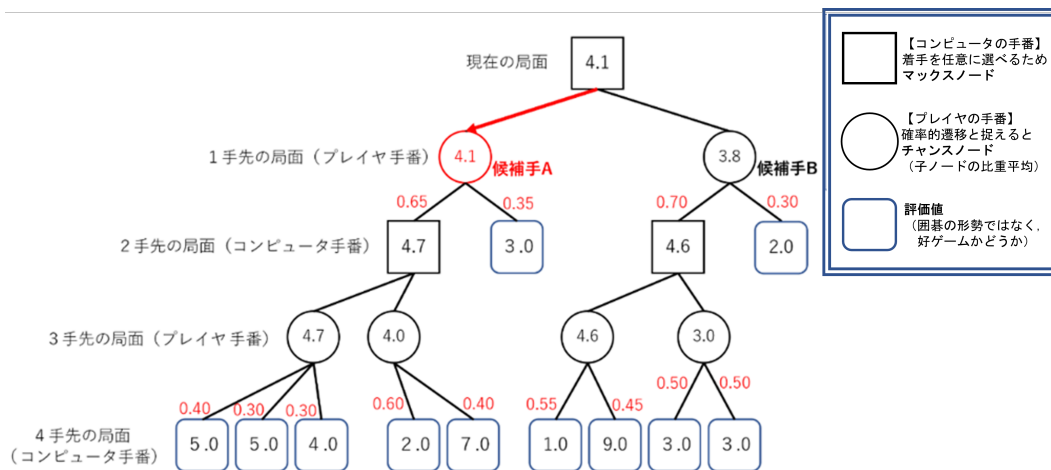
現在の局面

4.1

1手先の局面（プレイヤ手番）

4.1

候補手A

3.8

候補手B

0.65

0.35

0.70

0.30

2手先の局面（コンピュータ手番）

4.7

3.0

4.6

2.0

3手先の局面（プレイヤ手番）

4.7

4.0

4.6

3.0

0.40

0.30

0.30

0.60

0.40

0.55

0.45

0.50

0.50

4手先の局面（コンピュータ手番）

5.0

5.0

4.0

2.0

7.0

1.0

9.0

3.0

3.0

【コンピュータの手番】
着手を任意に選べるため
マックスノード

【プレイヤの手番】
確率的遷移と捉えると
チャンスノード
（子ノードの比重平均）

評価値
（囲碁の形勢ではなく，
好ゲームかどうか）